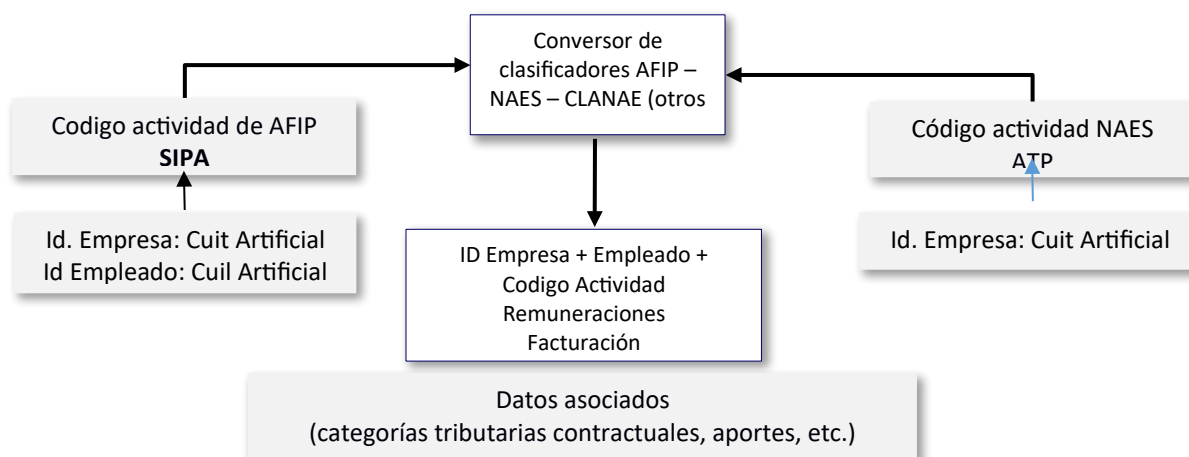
Conversor de clasificadores AFIP – NAES – CLANAE (otros

Codigo actividad de AFIP
SIPA

Id. Empresa: Cuit Artificial
Id Empleado: Cuil Artificial

ID Empresa + Empleado +
Codigo Actividad
Remuneraciones
Facturación

Código actividad NAES
ATP

Id. Empresa: Cuit Artificial

Datos asociados
(categorías tributarias contractuales, aportes, etc.)